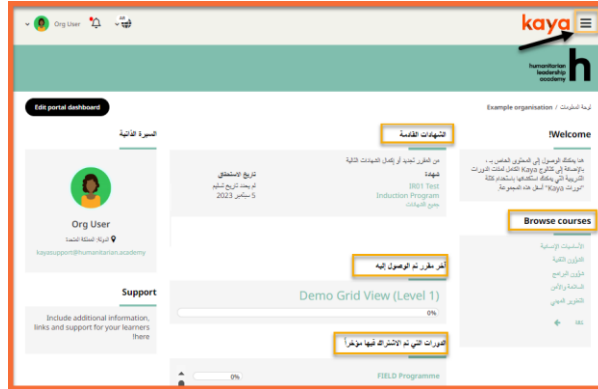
Org User

kaya

humanitarian leadership academy

h

Edit portal dashboard

لوحة المديرات / Example organisation

السيرة الذاتية

Org User

المملكة المتحدة

kayasupport@humanitarian.academy

Support

Include additional information, links and support for your learners !here

الشهادات القادمة

من المقرر تجديد أو إكمال الشهادات التالية

| شهادة | تاريخ الاستحقاق |
|---|---|
| IR01 Test Induction Program | لم يحدد تاريخ تسليم 5 سبتمبر 2023 |

جميع الشهادات

!Welcome

هنا يمكنك الوصول إلى المحتوى الخاص بـ ، بالإضافة إلى كتالوج Kaya الكامل لمئات الدورات التدريبية التي يمكنك استكشافها باستخدام كلمة "دورات Kaya" أسفل هذه المجموعة.

Browse courses

آخر مقرر تم الوصول إليه

Demo Grid View (Level 1)

0%

الدورات التي تم الاشتراك فيها مؤخراً

FIELD Programme

0%